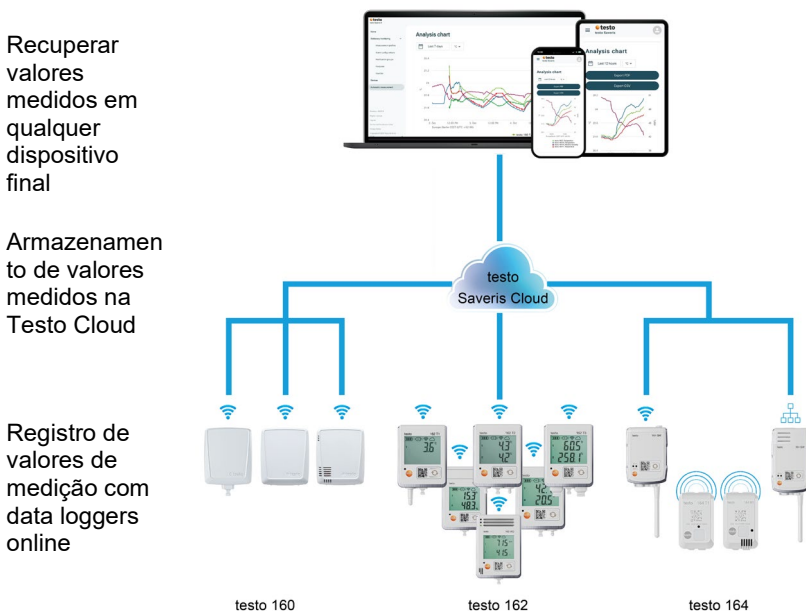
Recuperar valores medidos em qualquer dispositivo final

Armazenamento de valores medidos na Testo Cloud

Registro de valores de medição com data loggers online

testo
Analysis chart

testo
Analysis chart

testo
Analysis chart

testo
Saveris Cloud

testo 160

testo 162

testo 164